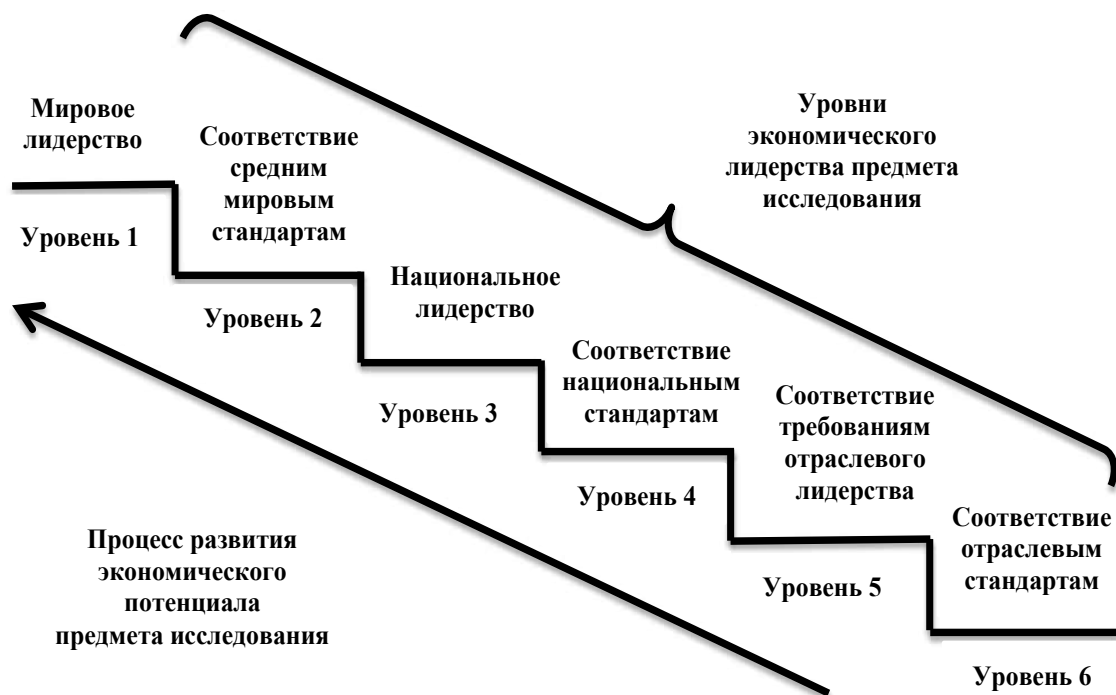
Мировое лидерство

Соответствие средним мировым стандартам

Уровни экономического лидерства предмета исследования

Уровень 1

Национальное лидерство

Уровень 2

Соответствие национальным стандартам

Соответствие требованиям отраслевого лидерства

Уровень 3

Уровень 4

Соответствие отраслевым стандартам

Процесс развития экономического потенциала предмета исследования

Уровень 5

Уровень 6